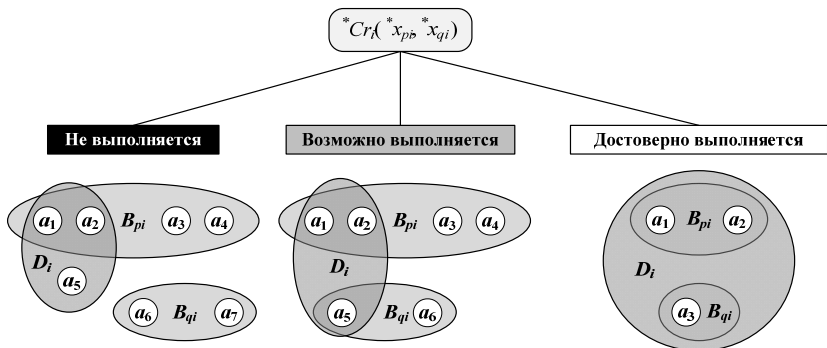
$^*Cr_i(^*x_{pi}, ^*x_{qi})$

Не выполняется

$a_1$ $a_2$ $B_{pi}$ $a_3$ $a_4$

$D_i$

$a_5$

$a_6$ $B_{qi}$ $a_7$

Возможно выполняется

$a_1$ $a_2$ $B_{pi}$ $a_3$ $a_4$

$D_i$

$a_5$ $B_{qi}$ $a_6$

Достоверно выполняется

$a_1$ $B_{pi}$ $a_2$

$D_i$

$a_3$ $B_{qi}$